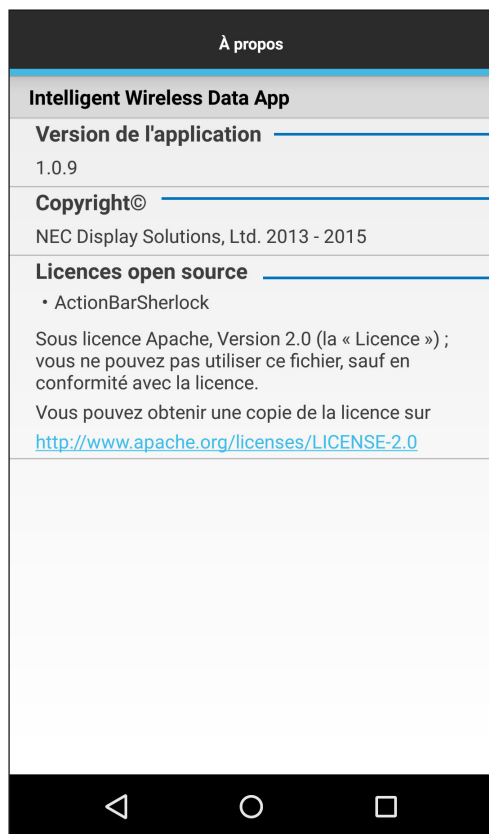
À propos

Intelligent Wireless Data App

Version de l'application

1.0.9

Copyright©

NEC Display Solutions, Ltd. 2013 - 2015

Licences open source

• ActionBarSherlock

Sous licence Apache, Version 2.0 (la « Licence ») ; vous ne pouvez pas utiliser ce fichier, sauf en conformité avec la licence.

Vous pouvez obtenir une copie de la licence sur http://www.apache.org/licenses/LICENSE-2.0